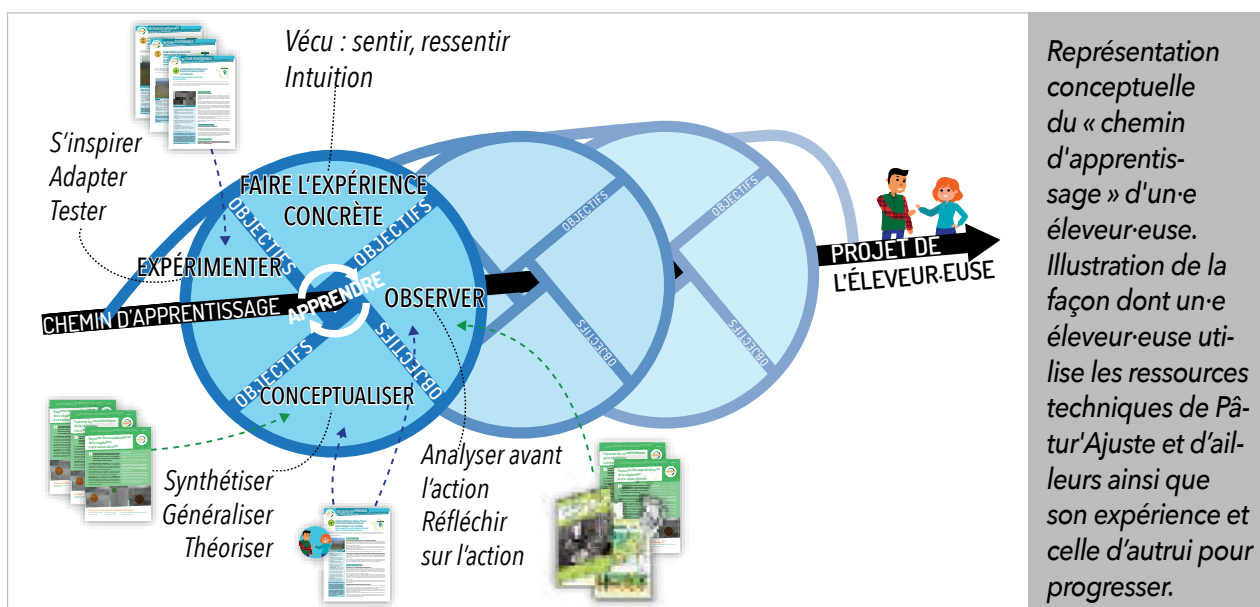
Vécu : sentir, ressentir
Intuition

S'inspirer
Adapter
Tester

FAIRE L'EXPÉRIENCE CONCRÈTE

OBJECTIFS
OBJECTIFS
OBJECTIFS
OBJECTIFS

EXPÉRIMENTER

APPRENDRE

OBSERVER

CHEMIN D'APPRENTISSAGE

CONCEPTUALISER

OBJECTIFS
OBJECTIFS
OBJECTIFS
OBJECTIFS

PROJET DE L'ÉLEVEUR·EUSE

Synthétiser
Généraliser
Théoriser

Analyser avant l'action
Réfléchir sur l'action

Représentation conceptuelle du « chemin d'apprentissage » d'un·e éleveur·euse. Illustration de la façon dont un·e éleveur·euse utilise les ressources techniques de Pâtur'Ajuste et d'ailleurs ainsi que son expérience et celle d'autrui pour progresser.